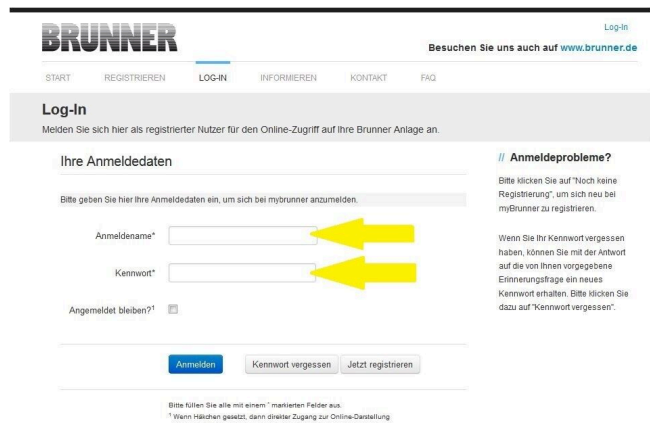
BRUNNER

Log-In

Besuchen Sie uns auch auf www.brunner.de

START REGISTRIEREN LOG-IN INFORMIEREN KONTAKT FAQ

Log-In

Melden Sie sich hier als registrierter Nutzer für den Online-Zugriff auf Ihre Brunner Anlage an.

Ihre Anmeldedaten

Bitte geben Sie hier Ihre Anmeldedaten ein, um sich bei mybrunner anzumelden.

Anmeldename*

Kennwort*

Angemeldet bleiben?¹

Anmelden Kennwort vergessen Jetzt registrieren

Bitte füllen Sie alle mit einem * markierten Felder aus.
¹ Wenn Häkchen gesetzt, dann direkter Zugang zur Online-Darstellung

// Anmeldeprobleme?

Bitte klicken Sie auf "Noch keine Registrierung", um sich neu bei myBrunner zu registrieren.

Wenn Sie Ihr Kennwort vergessen haben, können Sie mit der Antwort auf die von Ihnen vorgegebene Erinnerungsfrage ein neues Kennwort erhalten. Bitte klicken Sie dazu auf "Kennwort vergessen".